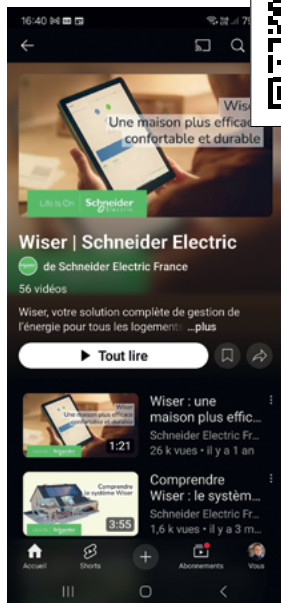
16:40

Wise
Une maison plus effica
confortable et durable

Life Is On Schneider Electric

Wiser | Schneider Electric

de Schneider Electric France

56 vidéos

Wiser, votre solution complète de gestion de l'énergie pour tous les logements ...plus

Tout lire

Wiser : une maison plus effic...
Schneider Electric Fr...
26 k vues • il y a 1 an
1:21

Comprendre Wiser : le systèm...
Schneider Electric Fr...
1,6 k vues • il y a 3 m
3:55

Comprendre le système Wiser

Accueil Shorts Abonnements Vous